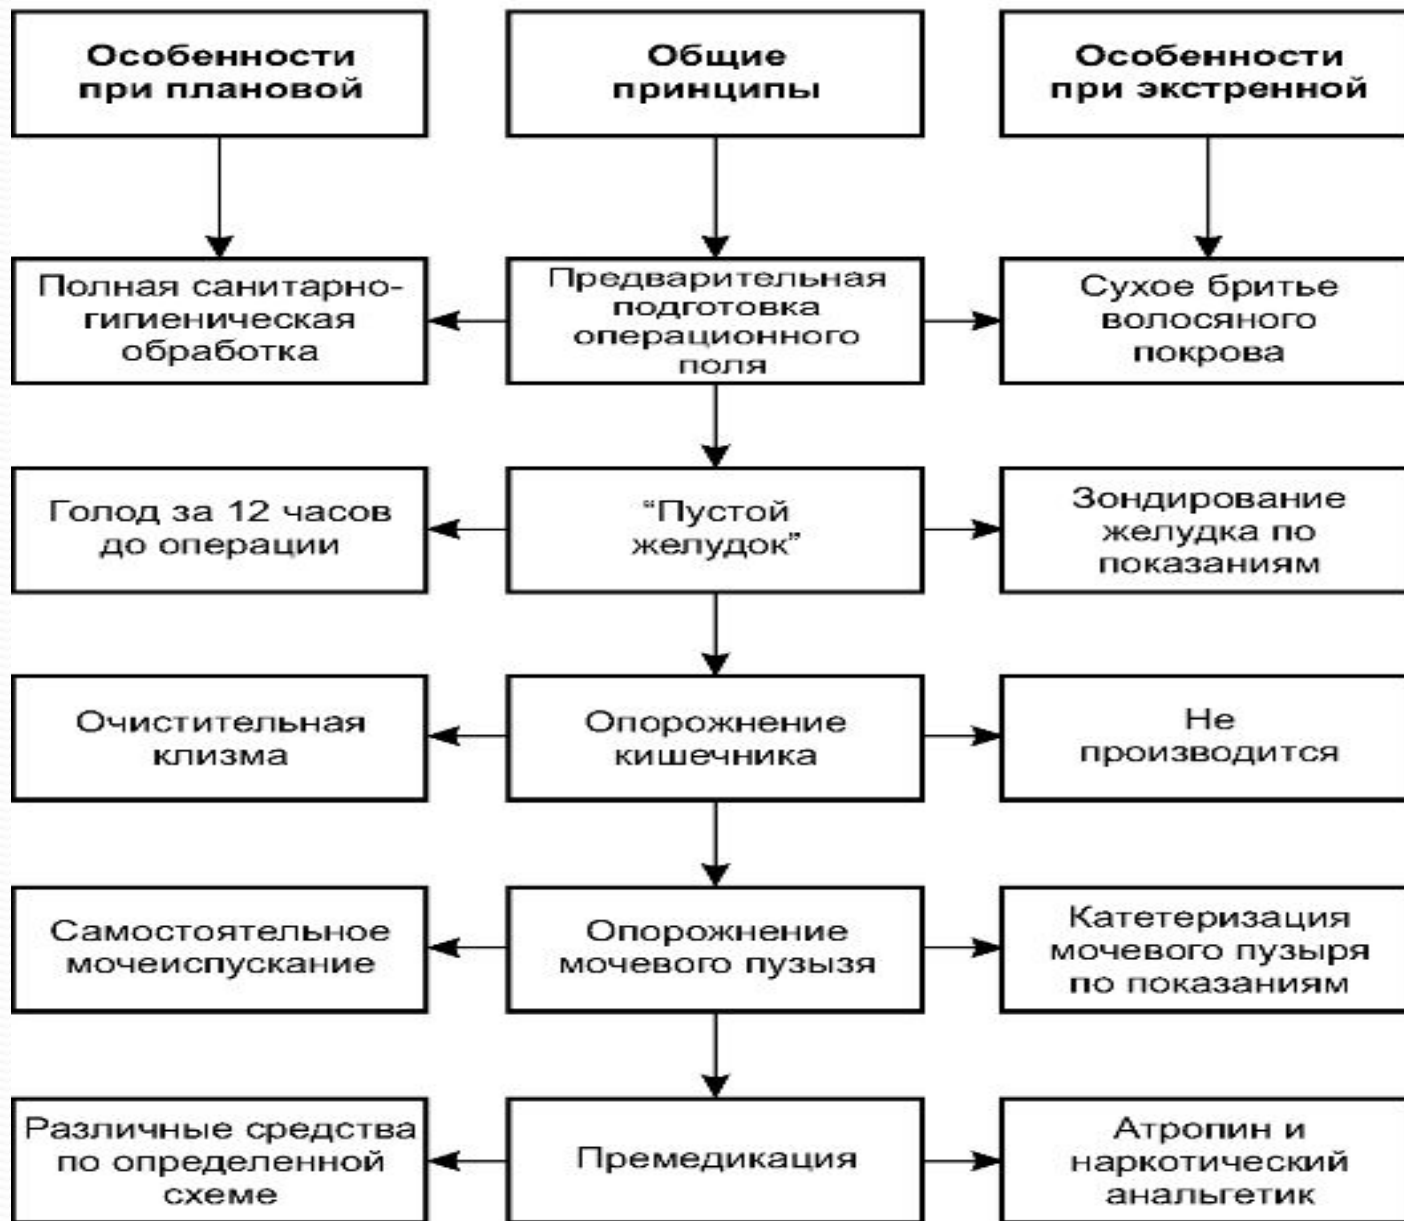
Особенности при плановой

Общие принципы

Особенности при экстренной

Полная санитарно-гигиеническая обработка

Предварительная подготовка операционного поля

Сухое бритье волосяного покрова

Голод за 12 часов до операции

“Пустой желудок”

Зондирование желудка по показаниям

Очистительная клизма

Опорожнение кишечника

Не производится

Самостоятельное мочеиспускание

Опорожнение мочевого пузызя

Катетеризация мочевого пузыря по показаниям

Различные средства по определенной схеме

Премедикация

Атропин и наркотический анальгетик